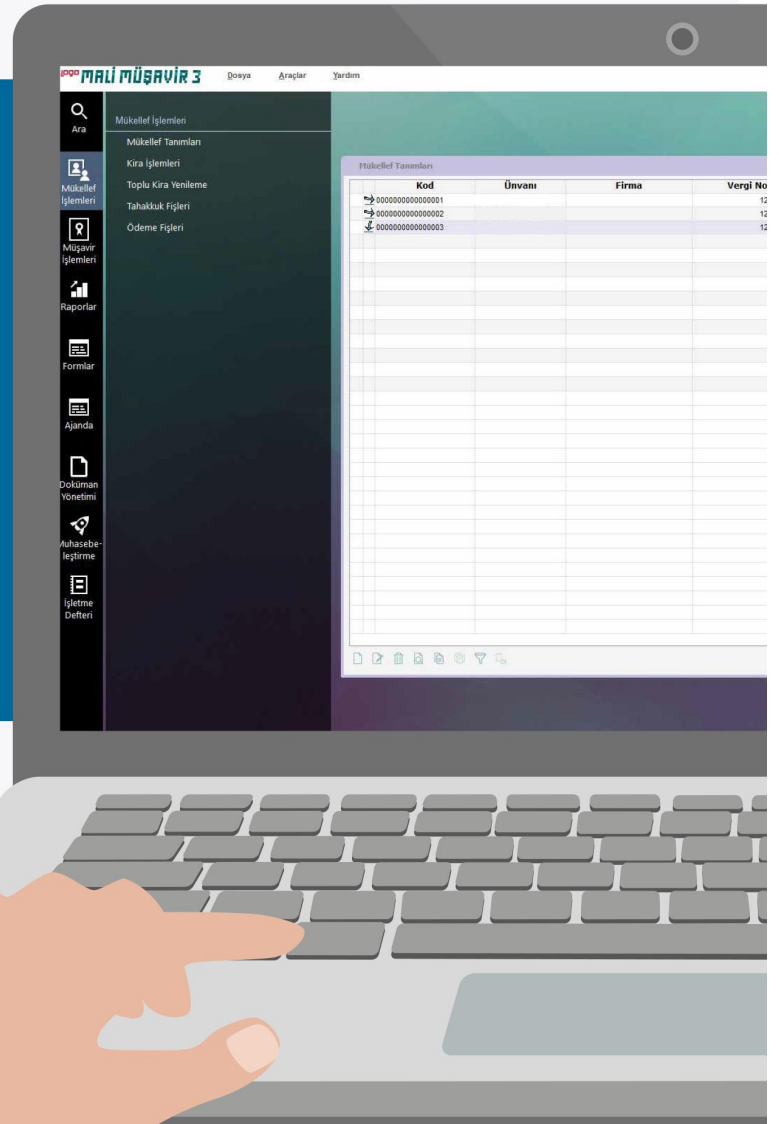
logo MALİ MÜŞAVİR 3 Dosya Araçlar Yardım

Ara

Mükellef İşlemleri

Müşavir İşlemleri

Raporlar

Formlar

Ajanda

Doküman Yönetimi

Muhasebeleştirme

İşletme Defteri

Mükellef İşlemleri
Mükellef Tanımları
Kira İşlemleri
Toplu Kira Yenileme
Tahakkuk Fişleri
Ödeme Fişleri

Mükellef Tanımları

| Kod | Ünvanı | Firma | Vergi No |
|---|---|---|---|
| 0000000000000001 | | | 12 |
| 0000000000000002 | | | 12 |
| 0000000000000003 | | | 12 |